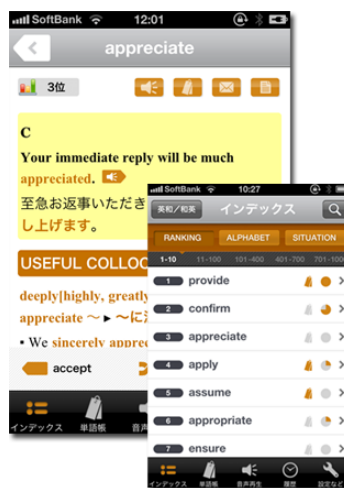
SoftBank 12:01

appreciate

3位

C

Your immediate reply will be much appreciated.

至急お返事いただき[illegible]し上げます。

USEFUL COLLOC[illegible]

deeply[highly, greatly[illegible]

appreciate ～ ▸ ～に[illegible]

• We sincerely appre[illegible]

accept

インデックス 単語帳 音声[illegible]

SoftBank 10:27

英和／和英 インデックス

RANKING ALPHABET SITUATION

1-10 11-100 101-400 401-700 701-100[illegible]

1 provide

2 confirm

3 appreciate

4 apply

5 assume

6 appropriate

7 ensure

インデックス 単語帳 音声再生 履歴 設定など